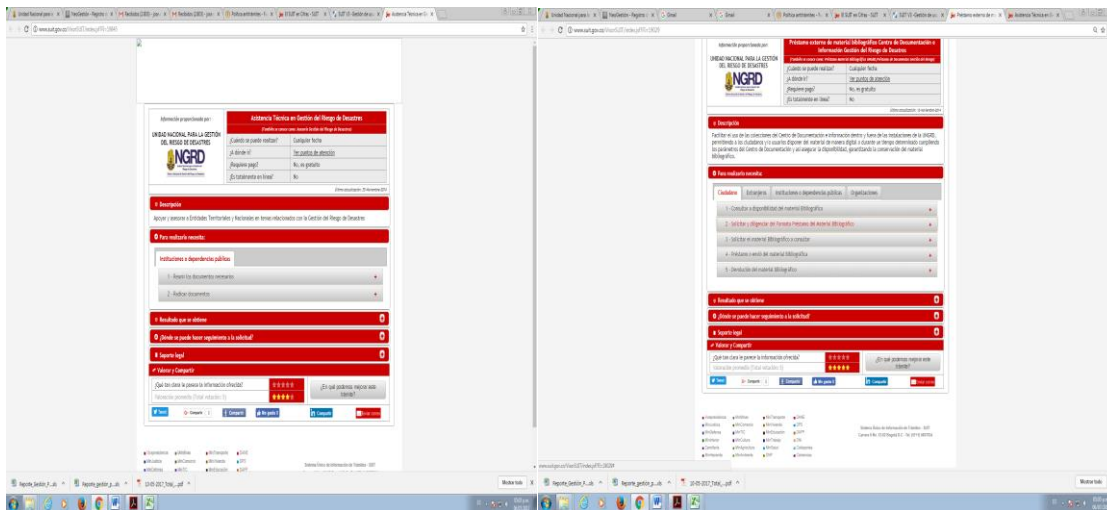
Información proporcionada por:

UNIDAD NACIONAL PARA LA GESTIÓN DEL RIESGO DE DESASTRES

NGRD

Asistencia Técnica en Gestión del Riesgo de Desastres

| ¿Cuándo se puede realizar? | Cualquier fecha |
|---|---|
| ¿A dónde ir? | Ver puntos de atención |
| ¿Requiere pago? | No, es gratuito |
| ¿Es totalmente en línea? | No |

Descripción

Apoyar y asesorar a Entidades Territoriales y Nacionales en temas relacionados con la Gestión del Riesgo de Desastres

Para realizarlo necesita:

Instituciones o dependencias públicas

1 - Reunir los documentos necesarios

2 - Radicar documentos

Resultado que se obtiene

¿Dónde se puede hacer seguimiento a la solicitud?

Soporte legal

Valorar y Compartir

¿Qué tan clara le pareció la información ofrecida?

¿En qué podemos mejorar este trámite?

Información proporcionada por:

UNIDAD NACIONAL PARA LA GESTIÓN DEL RIESGO DE DESASTRES

NGRD

Préstamo externo de material bibliográfico Centro de Documentación e Información Gestión del Riesgo de Desastres

| ¿Cuándo se puede realizar? | Cualquier fecha |
|---|---|
| ¿A dónde ir? | Ver puntos de atención |
| ¿Requiere pago? | No, es gratuito |
| ¿Es totalmente en línea? | No |

Descripción

Facilitar el uso de las colecciones del Centro de Documentación e Información dentro y fuera de las instalaciones de la UNGRD, permitiendo a los ciudadanos y/o usuarios disponer del material en medio digital o durante un tiempo determinado cumpliendo los parámetros del Centro de Documentación y así asegurar la disponibilidad, garantizando la conservación del material bibliográfico.

Para realizarlo necesita:

Ciudadanos | Extranjeros | Instituciones o dependencias públicas | Organizaciones

1 - Consultar la disponibilidad del material bibliográfico

2 - Solicitar y diligenciar formato Préstamo de material Bibliográfico

3 - Solicitar el material bibliográfico a consultar

4 - Préstamo o envío del material bibliográfico

5 - Devolución del material bibliográfico

Resultado que se obtiene

¿Dónde se puede hacer seguimiento a la solicitud?

Soporte legal

Valorar y Compartir

¿Qué tan clara le pareció la información ofrecida?

¿En qué podemos mejorar este trámite?

Reporte_Gestion_fr....xls
Reporte_gestion_p....xls
10-05-2017_Total....pdf
Mostrar todo